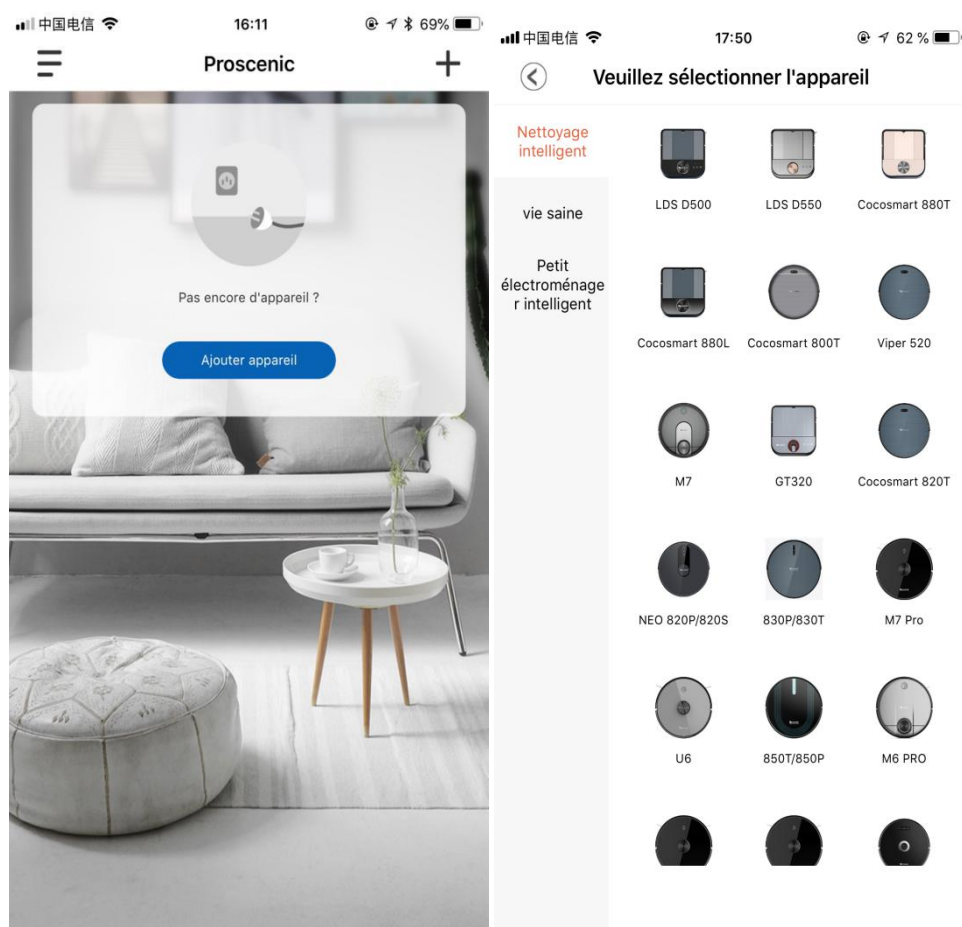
中国电信 16:11 69%

Proscenic

Pas encore d'appareil ?

Ajouter appareil

中国电信 17:50 62 %

Veuillez sélectionner l'appareil

Nettoyage intelligent

vie saine

Petit électroménager intelligent

LDS D500
LDS D550
Cocosmart 880T
Cocosmart 880L
Cocosmart 800T
Viper 520
M7
GT320
Cocosmart 820T
NEO 820P/820S
830P/830T
M7 Pro
U6
850T/850P
M6 PRO